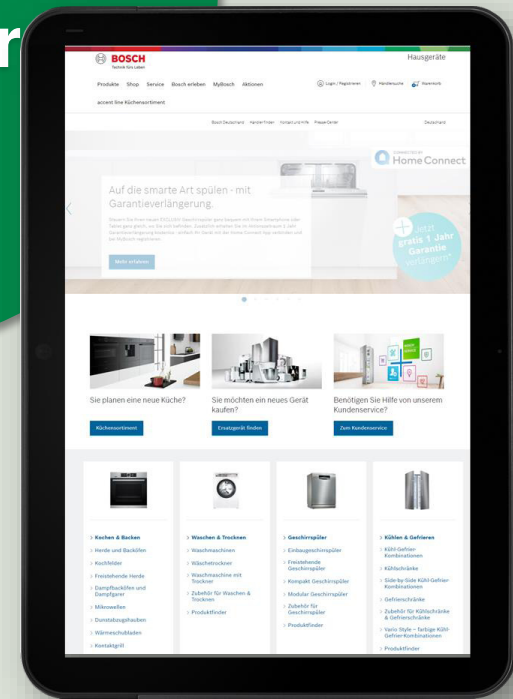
r

BOSCH
Technik fürs Leben

Hausgeräte

Produkte Shop Service Bosch erleben MyBosch Aktionen

Login / Registrieren Händlersuche Warenkorb

accent line Küchensortiment

Bosch Deutschland Händler finden Kontakt und Hilfe Presse-Center Deutschland

Home Connect

Auf die smarte Art spülen - mit Garantieverlängerung.

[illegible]

Mehr erfahren

Jetzt gratis 1 Jahr Garantie verlängern*

Sie planen eine neue Küche?

Küchensortiment

Sie möchten ein neues Gerät kaufen?

Ersatzgerät finden

Benötigen Sie Hilfe von unserem Kundenservice?

Zum Kundenservice

Kochen & Backen
Herde und Backöfen
Kochfelder
Freistehende Herde
Dampfbacköfen und Dampfgarer
Mikrowellen
Dunstabzugshauben
Wärmeschubladen
Kontaktgrill

Waschen & Trocknen
Waschmaschinen
Wäschetrockner
Waschmaschine mit Trockner
Zubehör für Waschen & Trocknen
Produktfinder

Geschirrspüler
Einbaugeschirrspüler
Freistehende Geschirrspüler
Kompakt Geschirrspüler
Modular Geschirrspüler
Zubehör für Geschirrspüler
Produktfinder

Kühlen & Gefrieren
Kühl-Gefrier-Kombinationen
Kühlschränke
Side-by-Side Kühl-Gefrier-Kombinationen
Gefrierschränke
Zubehör für Kühlschränke & Gefrierschränke
Vario Style – farbige Kühl-Gefrier-Kombinationen
Produktfinder